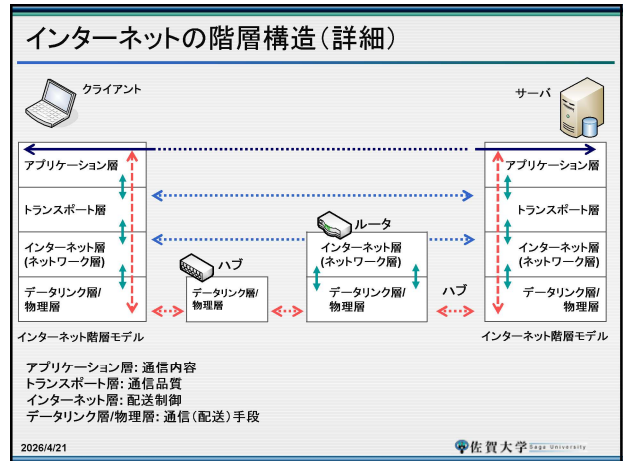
インターネットの階層構造（詳細）

クライアント

サーバ

アプリケーション層

トランスポート層

インターネット層
(ネットワーク層)

データリンク層/
物理層

ハブ

データリンク層/
物理層

ルータ

インターネット層
(ネットワーク層)

データリンク層/
物理層

ハブ

アプリケーション層

トランスポート層

インターネット層
(ネットワーク層)

データリンク層/
物理層

インターネット階層モデル

インターネット階層モデル

アプリケーション層: 通信内容
トランスポート層: 通信品質
インターネット層: 配送制御
データリンク層/物理層: 通信（配送）手段

2026/4/21

佐賀大学 Saga University